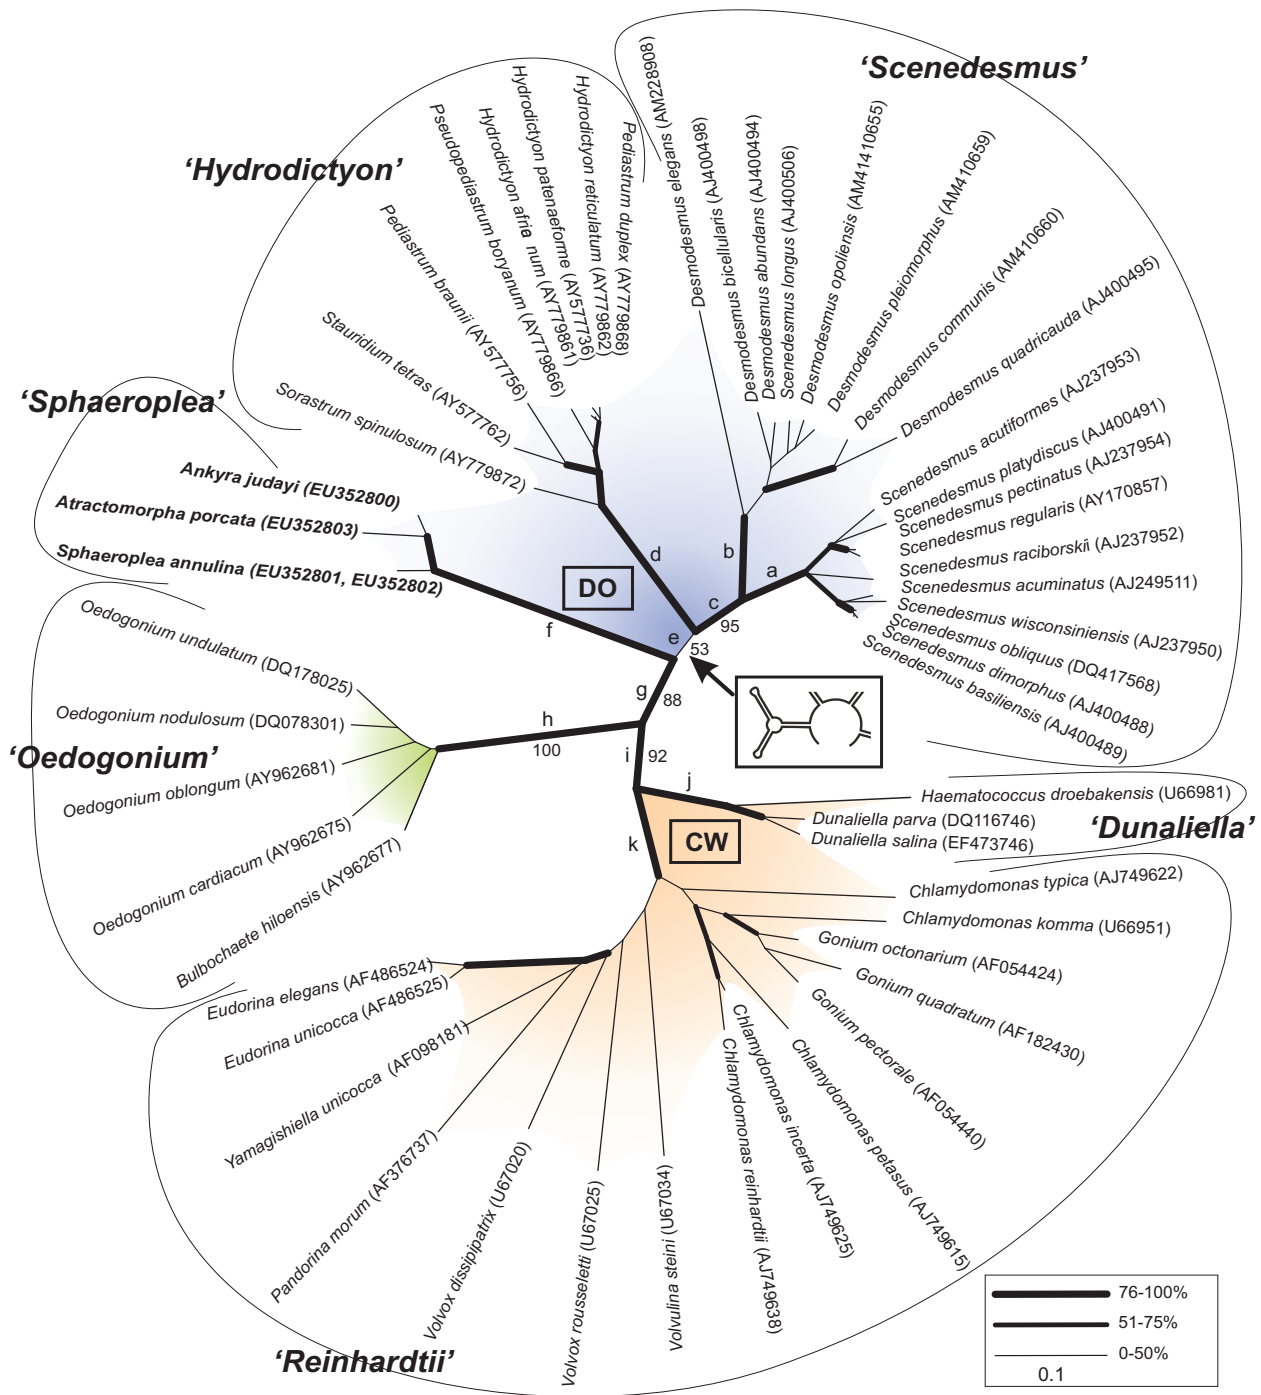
'Scenedesmus'

'Hydrodictyon'

'Sphaeroplea'

'Oedogonium'

'Dunaliella'

'Reinhardtii'

Desmodesmus elegans (AM228908)
Pediastrum duplex (AY779869)
Hydrodictyon reticulatum (AY779862)
Hydrodictyon patenaeforme (AY577736)
Hydrodictyon africanum (AY779861)
Pseudopediastrum boryanum (AY779866)
Pediastrum braunii (AY577756)
Stauridium tetras (AY577762)
Sorastrum spinulosum (AY779872)
Desmodesmus bicellularis (AJ400498)
Desmodesmus abundans (AJ400494)
Scenedesmus longus (AJ400506)
Desmodesmus opoliensis (AM41410655)
Desmodesmus pleiomorphus (AM410659)
Desmodesmus communis (AM410660)
Desmodesmus quadricauda (AJ400495)
Scenedesmus acutiformes (AJ237953)
Scenedesmus platydiscus (AJ400491)
Scenedesmus pectinatus (AJ237954)
Scenedesmus regularis (AY170857)
Scenedesmus raciborskii (AJ237952)
Scenedesmus acuminatus (AJ249511)
Scenedesmus wisconsiniensis (AJ237950)
Scenedesmus obliquus (DQ417568)
Scenedesmus dimorphus (AJ400488)
Scenedesmus basiliensis (AJ400489)
Ankyra judayi (EU352800)
Atractomorpha porcata (EU352803)
Sphaeroplea annulina (EU352801, EU352802)
DO
d
b
a
c
95
f
e
53
Oedogonium undulatum (DQ178025)
Oedogonium nodulosum (DQ078301)
Oedogonium oblongum (AY962681)
Oedogonium cardiacum (AY962675)
Bulbochaete hiloensis (AY962677)
h
100
g
88
i
92
j
k
CW
Haematococcus droebakensis (U66981)
Dunaliella parva (DQ116746)
Dunaliella salina (EF473746)
Chlamydomonas typica (AJ749622)
Chlamydomonas komma (U66951)
Gonium octonarium (AF054424)
Gonium quadratum (AF182430)
Gonium pectorale (AF054440)
Chlamydomonas petasus (AJ749615)
Chlamydomonas incerta (AJ749625)
Chlamydomonas reinhardtii (AJ749638)
Volvulina steini (U67034)
Volvox rousseletti (U67025)
Volvox dissipatrix (U67020)
Pandorina morum (AF376737)
Yamagishiella unicocca (AF098181)
Eudorina unicocca (AF486525)
Eudorina elegans (AF486524)

76-100%
51-75%
0-50%
0.1